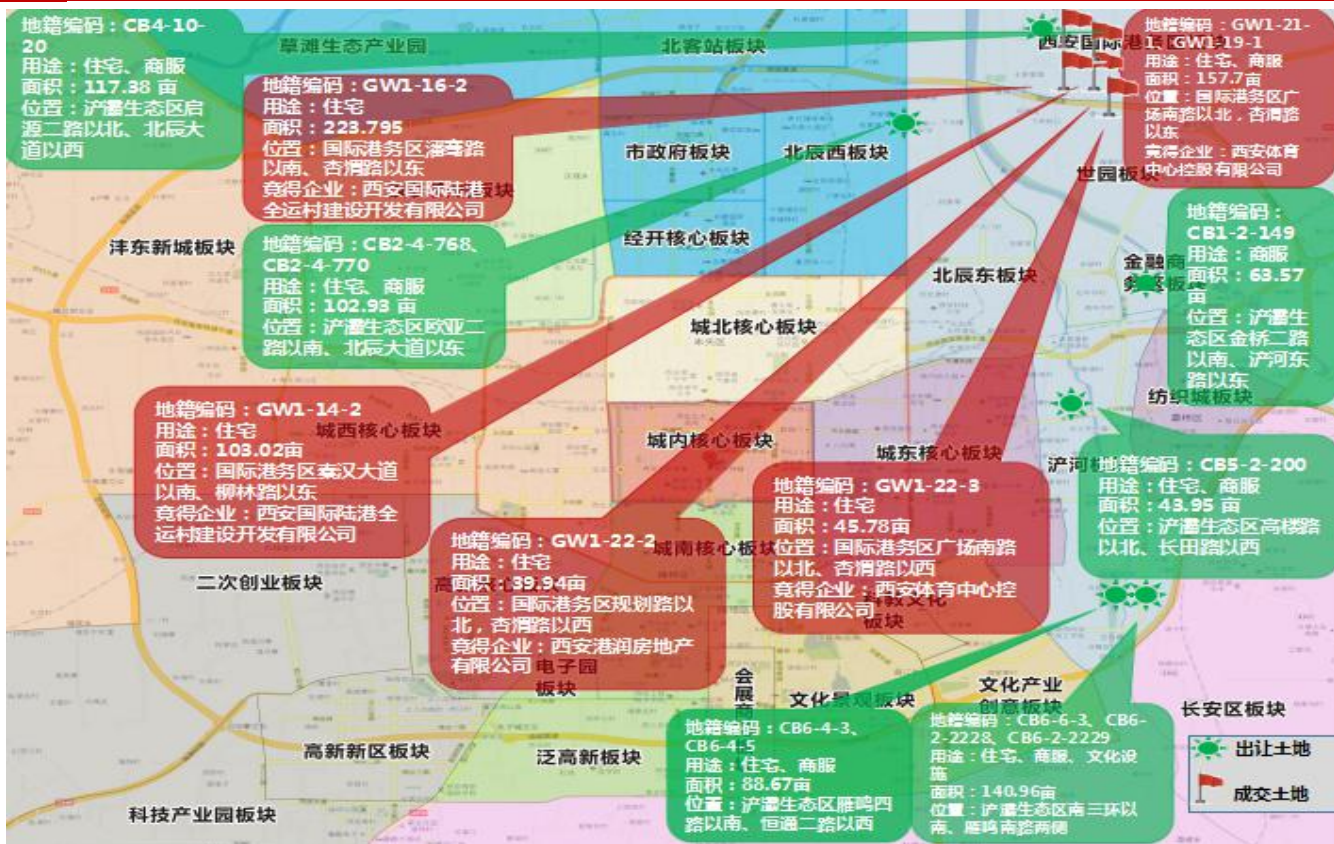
地籍编码：CB4-10-20
用途：住宅、商服
面积：117.38 亩
位置：浐灞生态区启源二路以北、北辰大道以西

草滩生态产业园

北客站板块

西安国际港区

地籍编码：GW1-21-1、GW1-19-1
用途：住宅、商服
面积：157.7亩
位置：国际港务区广场南路以北，杏渭路以东
竞得企业：西安体育中心控股有限公司

地籍编码：GW1-16-2
用途：住宅
面积：223.795
位置：国际港务区潘骞路以南、杏渭路以东
竞得企业：西安国际陆港全运村建设开发有限公司

市政府板块

北辰西板块

世园板块

沣东新城板块

经开核心板块

地籍编码：CB1-2-149
用途：商服
面积：63.57亩
位置：浐灞生态区金桥二路以南、浐河东路以东

地籍编码：CB2-4-768、CB2-4-770
用途：住宅、商服
面积：102.93 亩
位置：浐灞生态区欧亚二路以南、北辰大道以东

北辰东板块

金融商务板块

城北核心板块

纺织城板块

地籍编码：GW1-14-2
用途：住宅
面积：103.02亩
位置：国际港务区秦汉大道以南、柳林路以东
竞得企业：西安国际陆港全运村建设开发有限公司

城西核心板块

城内核心板块

城东核心板块

浐河

地籍编码：CB5-2-200
用途：住宅、商服
面积：43.95 亩
位置：浐灞生态区高楼路以北、长田路以西

地籍编码：GW1-22-3
用途：住宅
面积：45.78亩
位置：国际港务区广场南路以北、杏渭路以西
竞得企业：西安体育中心控股有限公司

曲江文化板块

地籍编码：GW1-22-2
用途：住宅
面积：39.94亩
位置：国际港务区规划路以北，杏渭路以西
竞得企业：西安港润房地产有限公司

城南核心板块

二次创业板块

电子园板块

会展

文化景观板块

文化产业创意板块

长安区板块

地籍编码：CB6-4-3、CB6-4-5
用途：住宅、商服
面积：88.67亩
位置：浐灞生态区雁鸣四路以南、恒通二路以西

地籍编码：CB6-6-3、CB6-2-2228、CB6-2-2229
用途：住宅、商服、文化设施
面积：140.96亩
位置：浐灞生态区南三环以南、雁鸣南路两侧

高新新区板块

泛高新板块

科技产业园板块

出让土地

成交土地